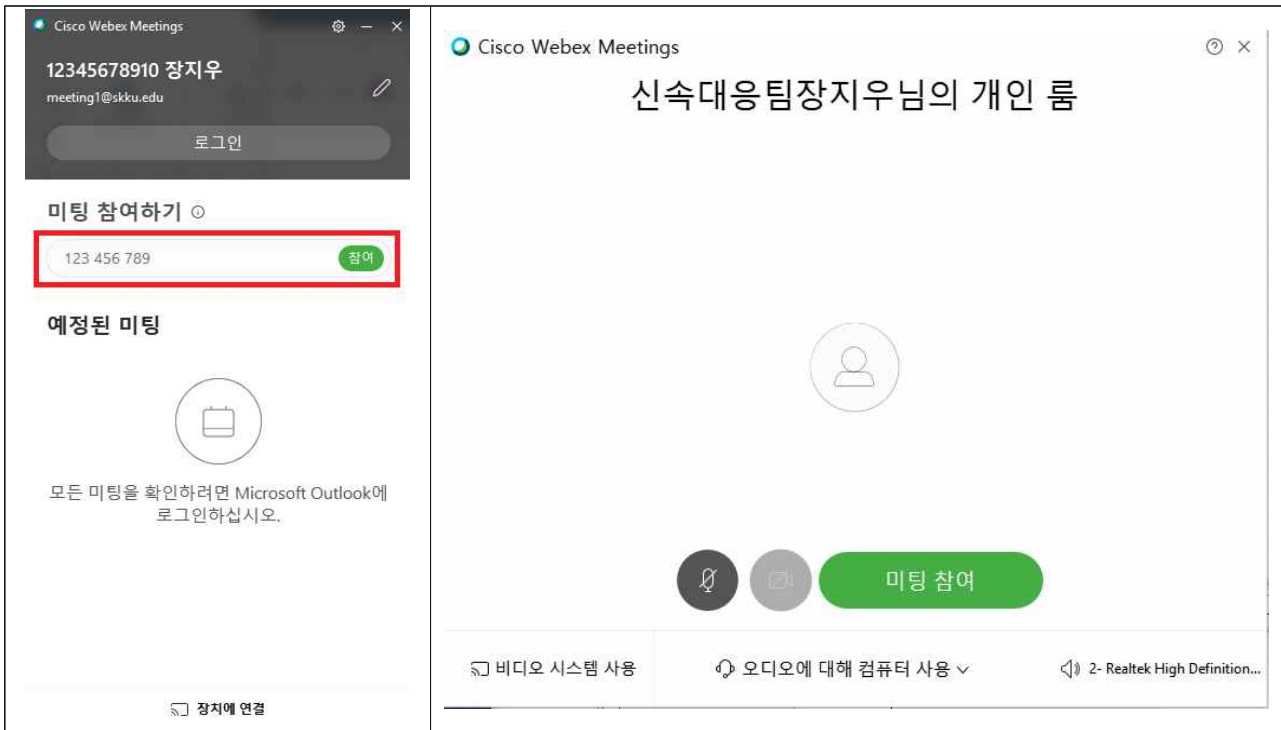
Cisco Webex Meetings

12345678910 장지우
meeting1@skku.edu

로그인

미팅 참여하기

123 456 789 참여

예정된 미팅

모든 미팅을 확인하려면 Microsoft Outlook에 로그인하십시오.

장치에 연결

Cisco Webex Meetings

신속대응팀장지우님의 개인 룸

미팅 참여

비디오 시스템 사용

오디오에 대해 컴퓨터 사용

2- Realtek High Definition...